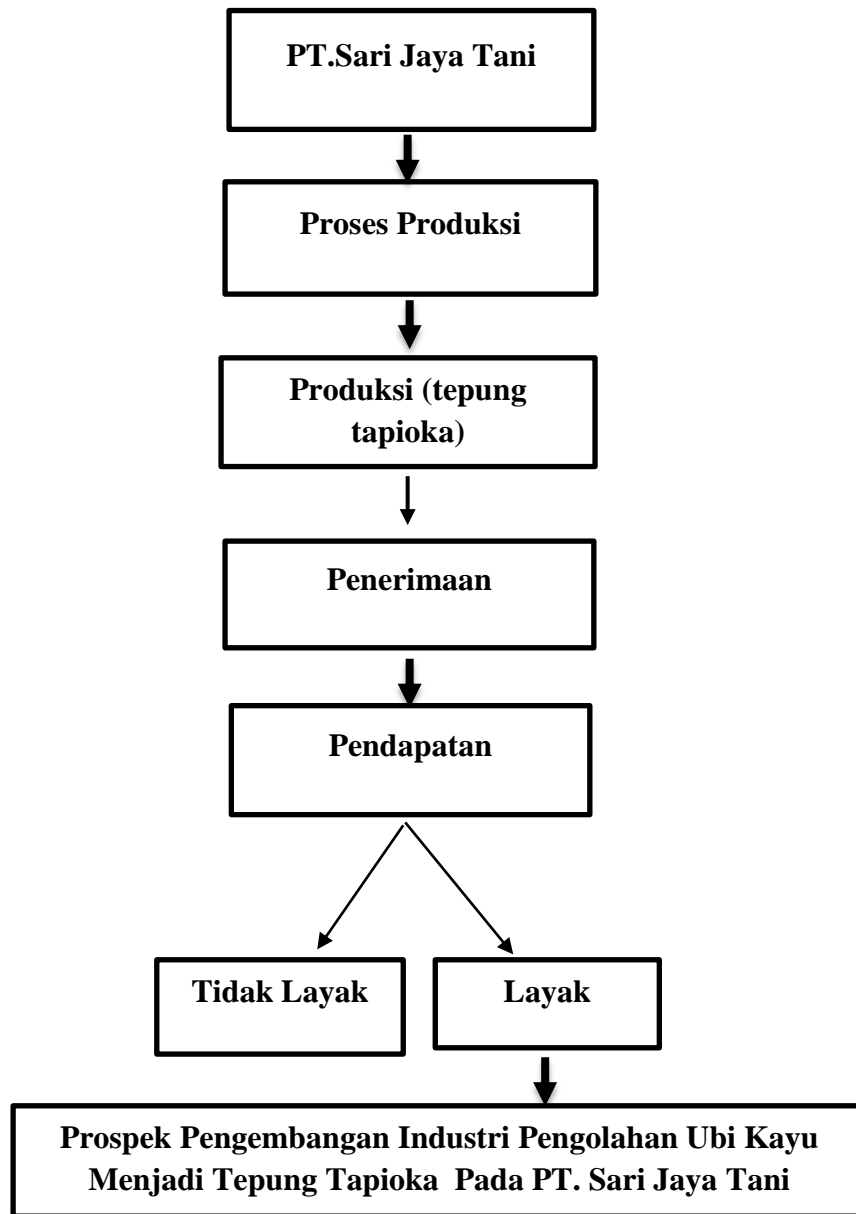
PT.Sari Jaya Tani

Proses Produksi

Produksi (tepung tapioka)

Penerimaan

Pendapatan

Tidak Layak

Layak

Prospek Pengembangan Industri Pengolahan Ubi Kayu Menjadi Tepung Tapioka Pada PT. Sari Jaya Tani